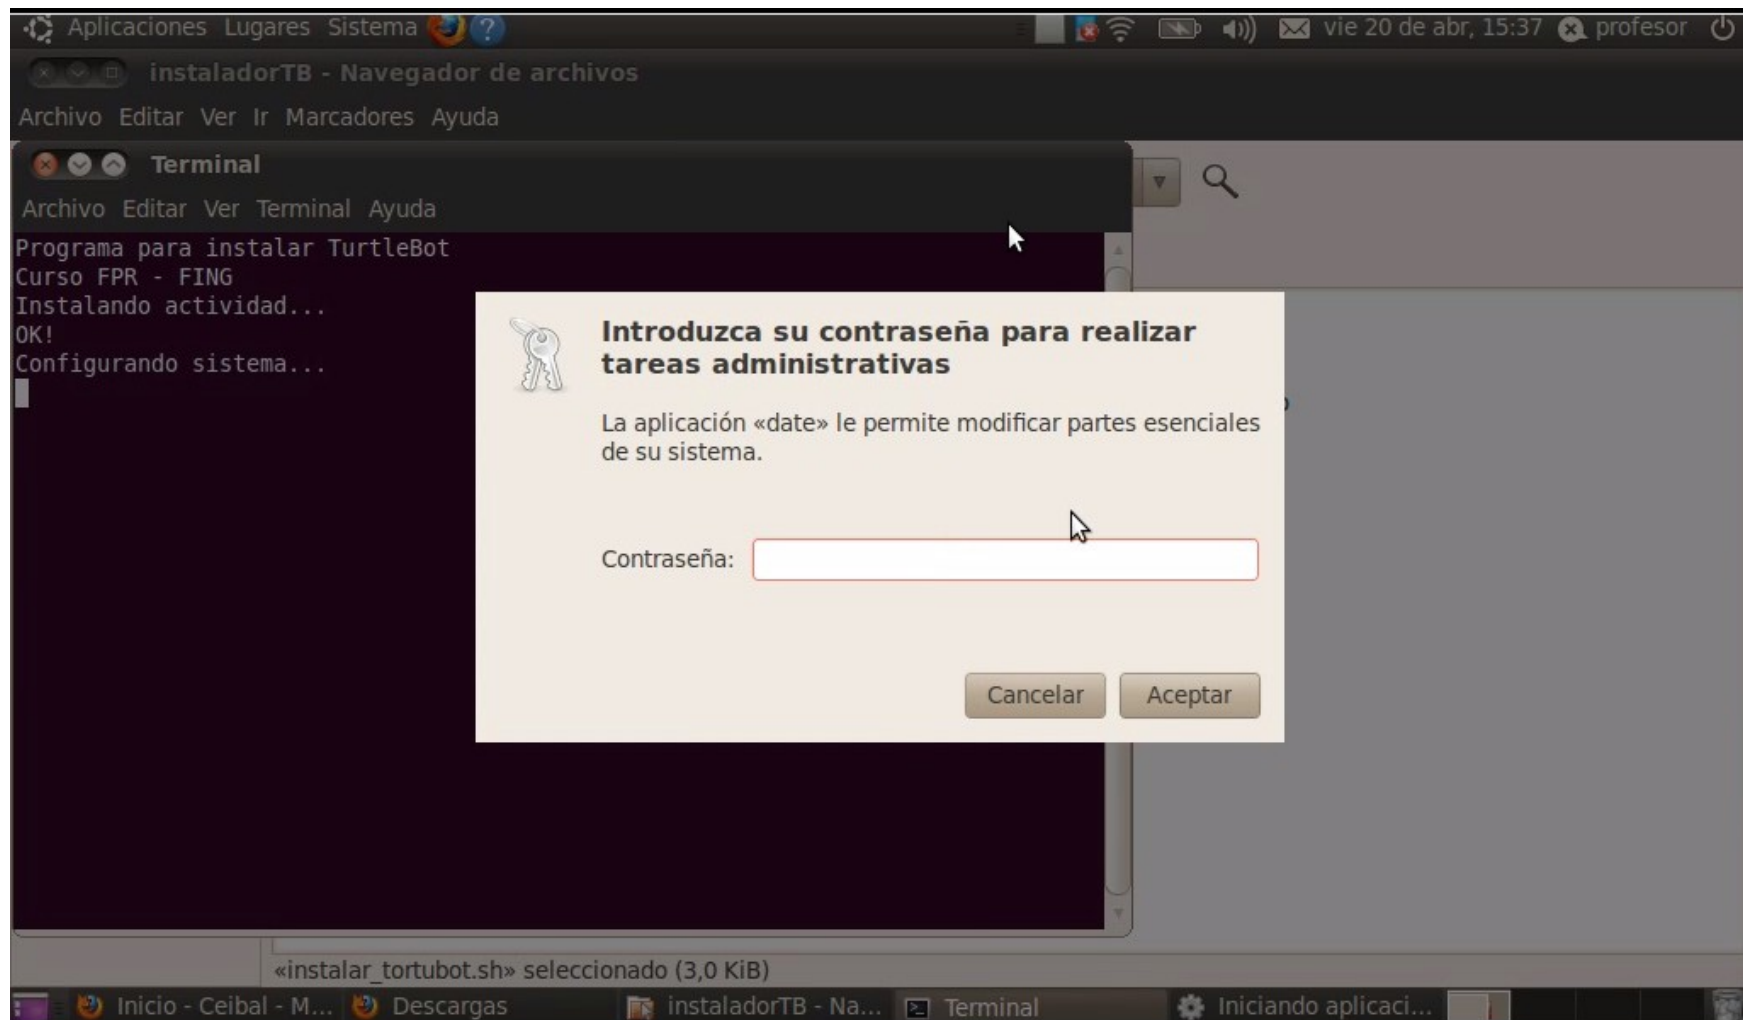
Aplicaciones Lugares Sistema

vie 20 de abr, 15:37 profesor

instaladorTB - Navegador de archivos

Archivo Editar Ver Ir Marcadores Ayuda

Terminal

Archivo Editar Ver Terminal Ayuda

Programa para instalar TurtleBot
Curso FPR - FING
Instalando actividad...
OK!
Configurando sistema...

Introduzca su contraseña para realizar tareas administrativas

La aplicación «date» le permite modificar partes esenciales de su sistema.

Contraseña:

Cancelar Aceptar

«instalar_tortubot.sh» seleccionado (3,0 KiB)

Inicio - Ceibal - M... Descargas instaladorTB - Na... Terminal Iniciando aplicaci...